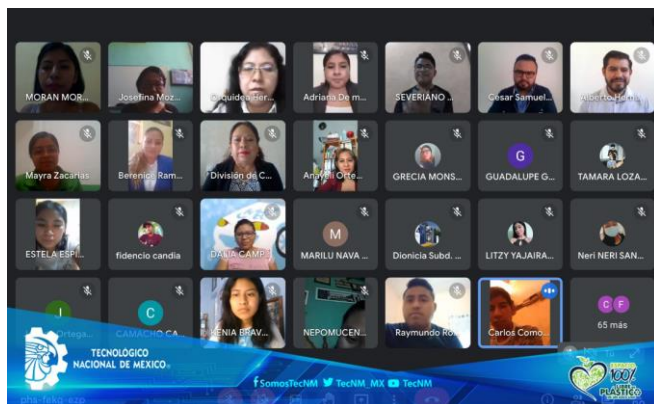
MORAN MOR...
Josefina Moz...
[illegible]
Adriana De m...
SEVERIANO ...
Cesar Samuel...
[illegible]
Mayra Zacarias
Berenice Ram...
Division de C...
Anayeli Orte...
GRECIA MONS...
G
GUADALUPE G...
TAMARA LOZA...
ESTELA ESPI...
fidencio candia
DALIA CAMP...
M
MARILU NAVA ...
Dionicia Subd. ...
LITZY YAJAIRA...
Neri NERI SAN...
J
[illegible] Ortega
C
CAMACHO CA...
XENIA BRAV...
NEPOMUCEN...
Raymundo Ro...
Carlos Comó...
C F
65 más
TECNOLÓGICO NACIONAL DE MÉXICO
SomosTecNM TecNM_MX TecNM
100% LIBRE PLÁSTICO
phs-fekq-ezo